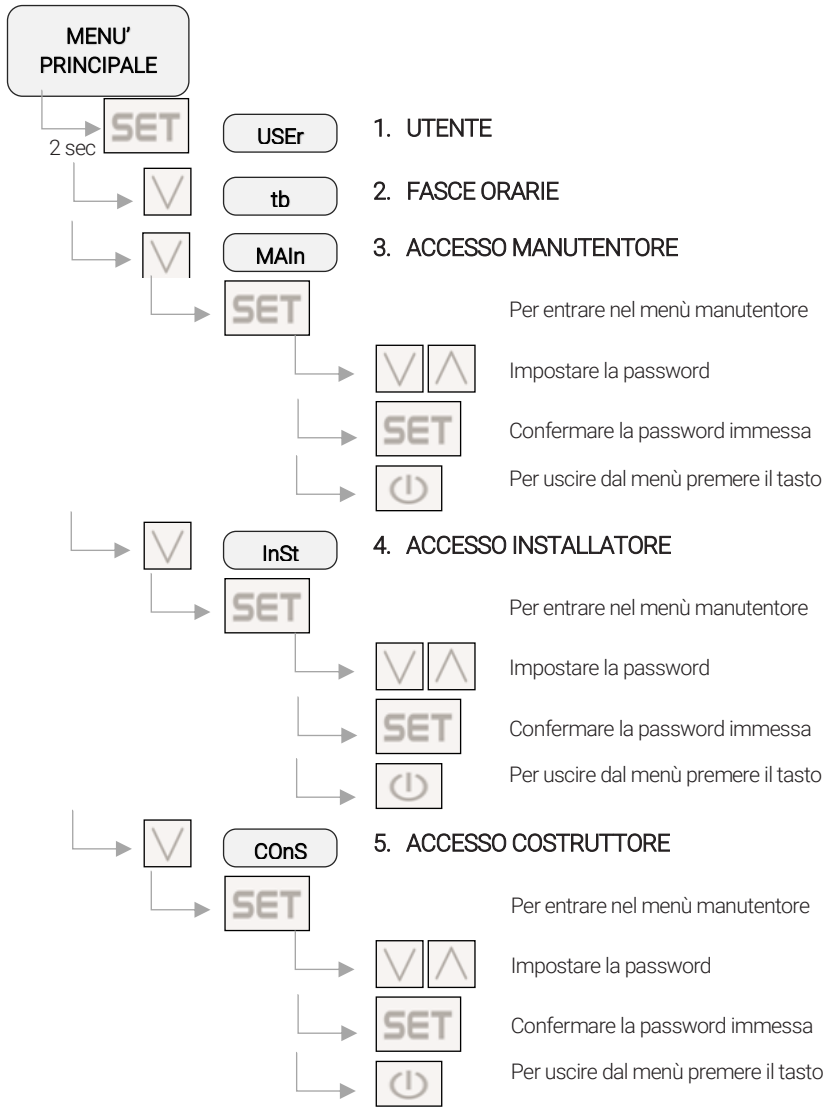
MENU' PRINCIPALE

SET
2 sec

USEr
1. UTENTE

tb
2. FASCE ORARIE

MAIn
3. ACCESSO MANUTENTORE

SET
Per entrare nel menù manutentore

Impostare la password

SET
Confermare la password immessa

Per uscire dal menù premere il tasto

InSt
4. ACCESSO INSTALLATORE

SET
Per entrare nel menù manutentore

Impostare la password

SET
Confermare la password immessa

Per uscire dal menù premere il tasto

COnS
5. ACCESSO COSTRUTTORE

SET
Per entrare nel menù manutentore

Impostare la password

SET
Confermare la password immessa

Per uscire dal menù premere il tasto